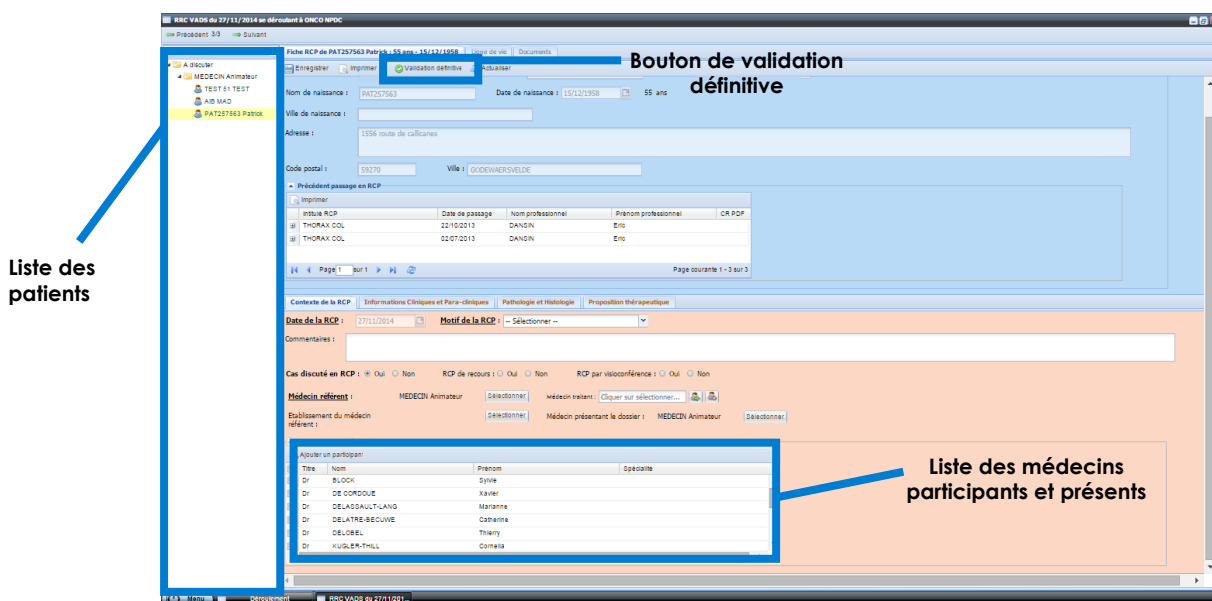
RRC VADS du 27/11/2014 se déroulant à ONCO NPDC

Precedent 3/3 Suivant

A discuter
MEDECIN Animateur
TEST 51 TEST
AIB MAD
PAT257563 Patrick

Fiche RCP de PAT257563 Patrick : 55 ans - 15/12/1958 Ligne de vie Documents

Enregistrer Imprimer Validation définitive Actualiser

Bouton de validation définitive

Nom de naissance : PAT257563 Date de naissance : 15/12/1958 55 ans

Ville de naissance :

Adresse : 1556 route de callicanes

Code postal : 59270 Ville : GODEWAERSVELDE

Précédent passage en RCP

Imprimer

| Intitulé RCP | Date de passage | Nom professionnel | Prénom professionnel | CR PDF |
|---|---|---|---|---|
| THORAX COL | 22/10/2013 | DANSIN | Eric | |
| THORAX COL | 02/07/2013 | DANSIN | Eric | |

Page 1 sur 1 Page courante 1 - 3 sur 3

Liste des patients

Contexte de la RCP Informations Cliniques et Para-cliniques Pathologie et Histologie Proposition thérapeutique

Date de la RCP : 27/11/2014 Motif de la RCP : -- Sélectionner --

Commentaires :

Cas discuté en RCP : Oui Non RCP de recours : Oui Non RCP par visioconférence : Oui Non

Médecin référent : MEDECIN Animateur Sélectionner Médecin traitant : Cliquer sur sélectionner...

Etablissement du médecin référent : Sélectionner Médecin présentant le dossier : MEDECIN Animateur Sélectionner

Ajouter un participant

| Titre | Nom | Prénom | Spécialité |
|---|---|---|---|
| Dr | BLOCK | Sylvie | |
| Dr | DE CORDOUE | Xavier | |
| Dr | DELASSAULT-LANG | Marianne | |
| Dr | DELATRE-BECUWE | Catherine | |
| Dr | DELOBEL | Thierry | |
| Dr | KUGLER-THILL | Cornelia | |

Liste des médecins participants et présents

Menu Déroulement RRC VADS du 27/11/201...